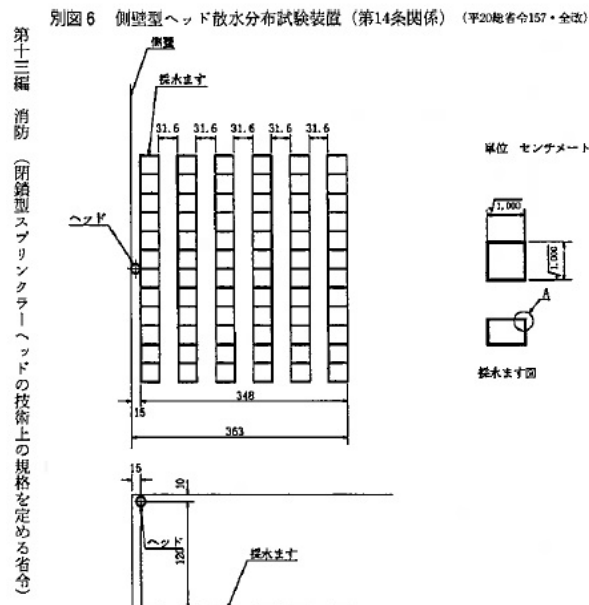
別図6　側壁型ヘッド散水分布試験装置（第14条関係）（平20総省令157・全改）

第十三編　消防　（閉鎖型スプリンクラーヘッドの技術上の規格を定める省令）

側壁

採水ます

31.6　31.6　31.6　31.6　31.6

ヘッド

15

348

363

単位　センチメートル

1.000

1.000

A

採水ます図

15

30

ヘッド

120

採水ます